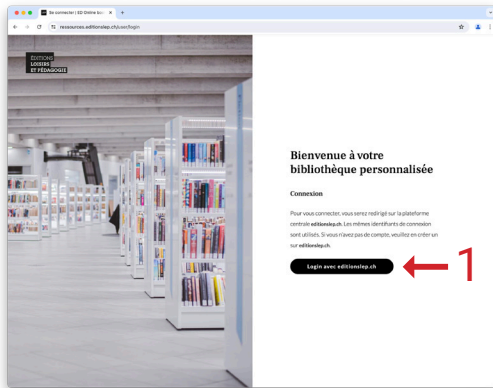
Se connecter | ED Online boo ×

resources.editionslep.ch/user/login

ÉDITIONS
LOISIRS
ET PÉDAGOGIE

Bienvenue à votre bibliothèque personnalisée

Connexion

Pour vous connecter, vous serez redirigé sur la plateforme centrale editionslep.ch. Les mêmes identifiants de connexion sont utilisés. Si vous n'avez pas de compte, veuillez en créer un sur editionslep.ch.

Login avec editionslep.ch

1